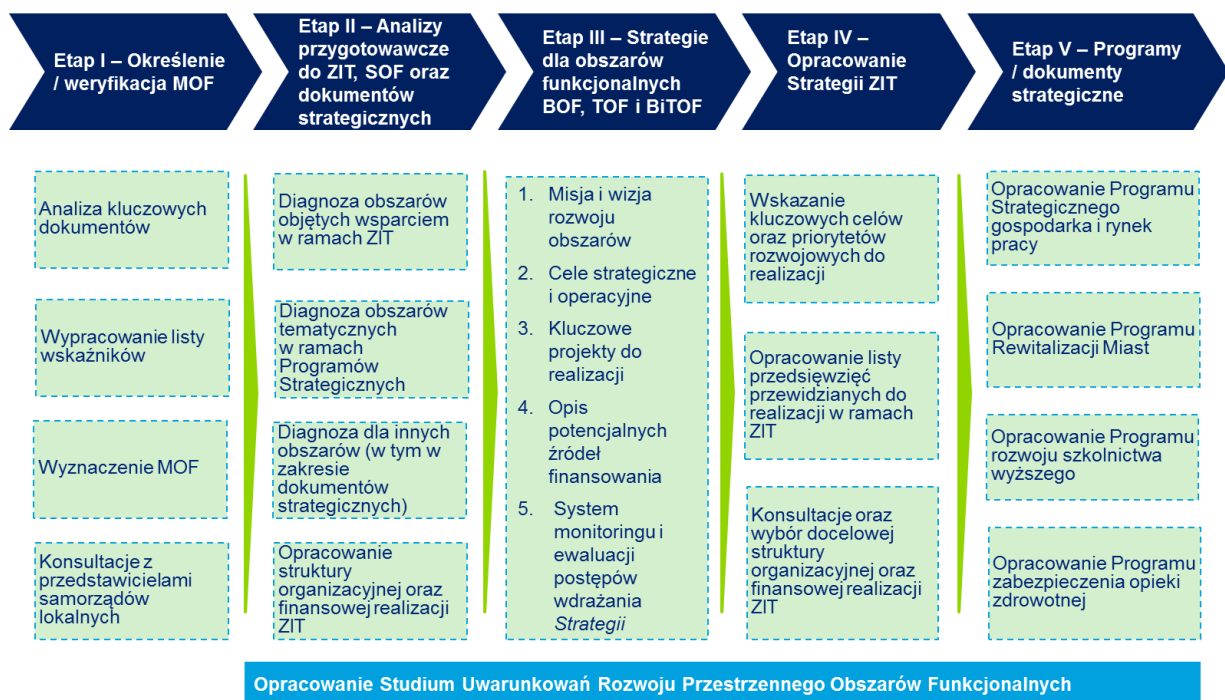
Etap I – Określenie / weryfikacja MOF

Etap II – Analizy przygotowawcze do ZIT, SOF oraz dokumentów strategicznych

Etap III – Strategie dla obszarów funkcjonalnych BOF, TOF i BiTOF

Etap IV – Opracowanie Strategii ZIT

Etap V – Programy / dokumenty strategiczne

Analiza kluczowych dokumentów

Wypracowanie listy wskaźników

Wyznaczenie MOF

Konsultacje z przedstawicielami samorządów lokalnych

Diagnoza obszarów objętych wsparciem w ramach ZIT

Diagnoza obszarów tematycznych w ramach Programów Strategicznych

Diagnoza dla innych obszarów (w tym w zakresie dokumentów strategicznych)

Opracowanie struktury organizacyjnej oraz finansowej realizacji ZIT

1. Misja i wizja rozwoju obszarów
2. Cele strategiczne i operacyjne
3. Kluczowe projekty do realizacji
4. Opis potencjalnych źródeł finansowania
5. System monitoringu i ewaluacji postępów wdrażania *Strategii*

Wskazanie kluczowych celów oraz priorytetów rozwojowych do realizacji

Opracowanie listy przedsięwzięć przewidzianych do realizacji w ramach ZIT

Konsultacje oraz wybór docelowej struktury organizacyjnej oraz finansowej realizacji ZIT

Opracowanie Programu Strategicznego gospodarka i rynek pracy

Opracowanie Programu Rewitalizacji Miast

Opracowanie Programu rozwoju szkolnictwa wyższego

Opracowanie Programu zabezpieczenia opieki zdrowotnej

Opracowanie Studium Uwarunkowań Rozwoju Przestrzennego Obszarów Funkcjonalnych